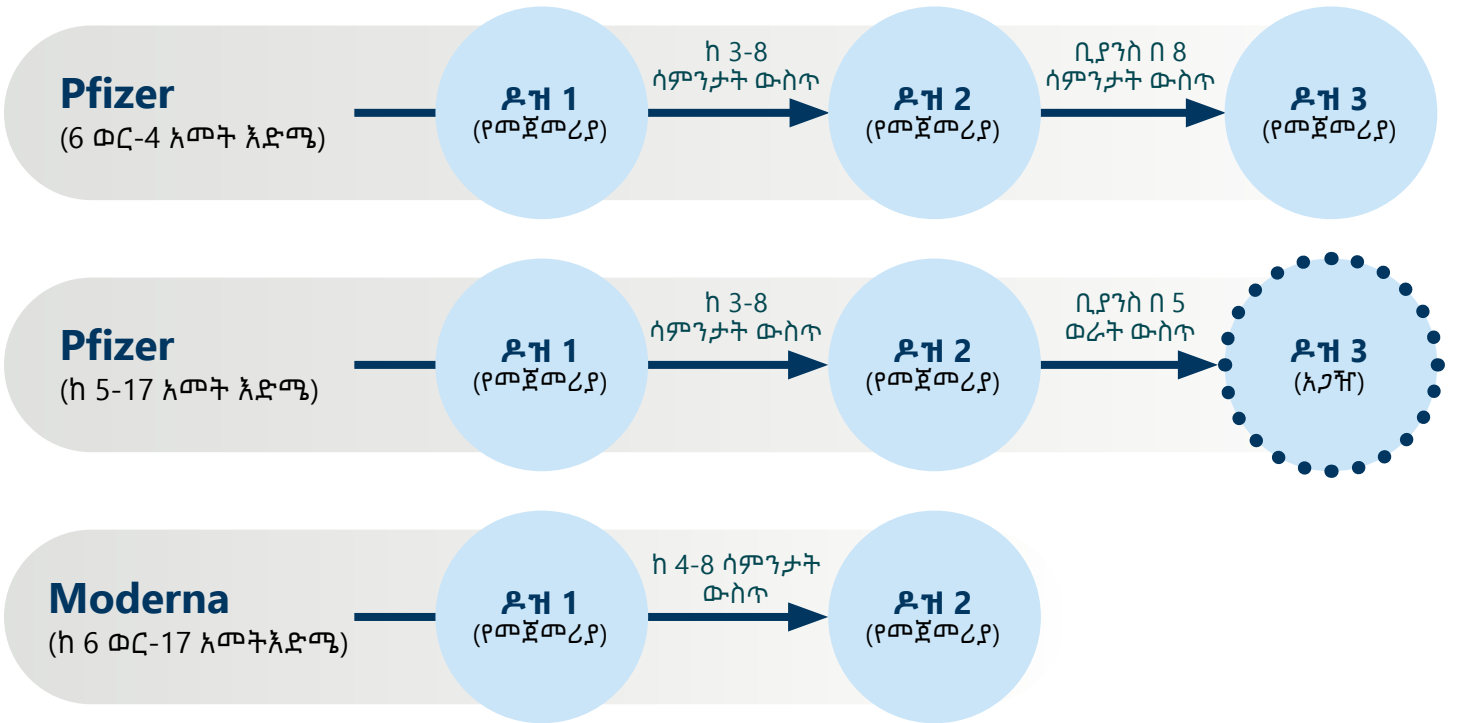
Pfizer
(6 ወር-4 አመት እድሜ)

ዶዝ 1
(የመጀመሪያ)

ከ 3-8 ሳምንታት ውስጥ

ዶዝ 2
(የመጀመሪያ)

ቢያንስ በ 8 ሳምንታት ውስጥ

ዶዝ 3
(የመጀመሪያ)

Pfizer
(ከ 5-17 አመት እድሜ)

ዶዝ 1
(የመጀመሪያ)

ከ 3-8 ሳምንታት ውስጥ

ዶዝ 2
(የመጀመሪያ)

ቢያንስ በ 5 ወራት ውስጥ

ዶዝ 3
(አጋዥ)

Moderna
(ከ 6 ወር-17 አመትእድሜ)

ዶዝ 1
(የመጀመሪያ)

ከ 4-8 ሳምንታት ውስጥ

ዶዝ 2
(የመጀመሪያ)